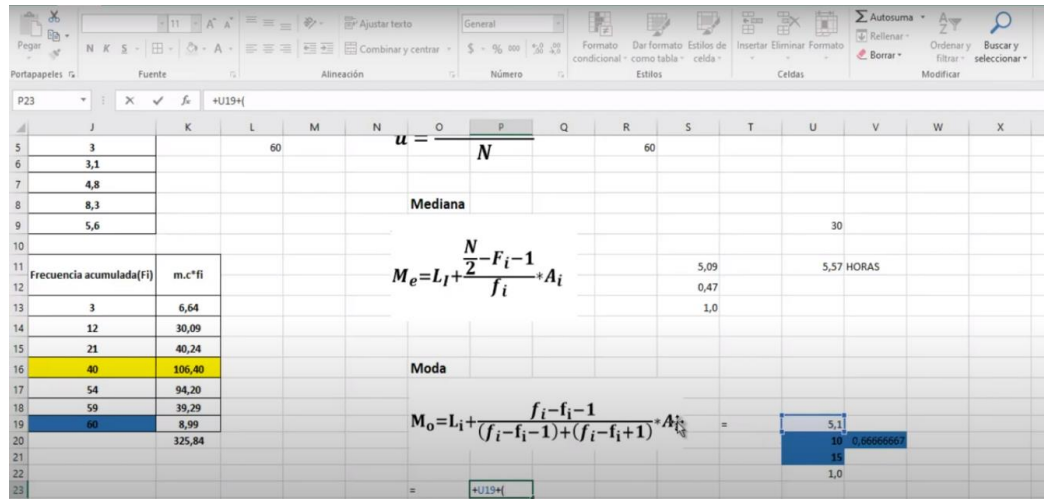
Pegar
Portapapeles
N K S
Fuente
11
Ajustar texto
Combinar y centrar
Alineación
General
$ - % 000
Número
Formato condicional
Dar formato como tabla
Estilos de celda
Estilos
Insertar
Eliminar
Formato
Celdas
Autosuma
Rellenar
Borrar
Ordenar y filtrar
Buscar y seleccionar
Modificar

P23
$f_x$
+U19+(

| | J | K | L | M | N | O | P | Q | R | S | T | U | V | W | X |
|---|---|---|---|---|---|---|---|---|---|---|---|---|---|---|---|
| 5 | 3 | | 60 | | | | | | 60 | | | | | | |
| 6 | 3,1 | | | | | | | | | | | | | | |
| 7 | 4,8 | | | | | | | | | | | | | | |
| 8 | 8,3 | | | | | Mediana | | | | | | | | | |
| 9 | 5,6 | | | | | | | | | | | 30 | | | |
| 10 | | | | | | | | | | | | | | | |
| 11 | Frecuencia acumulada(Fi) | m.c*fi | | | | | | | | 5,09 | | 5,57 | HORAS | | |
| 12 | | | | | | | | | | 0,47 | | | | | |
| 13 | 3 | 6,64 | | | | | | | | 1,0 | | | | | |
| 14 | 12 | 30,09 | | | | | | | | | | | | | |
| 15 | 21 | 40,24 | | | | | | | | | | | | | |
| 16 | 40 | 106,40 | | | | Moda | | | | | | | | | |
| 17 | 54 | 94,20 | | | | | | | | | | | | | |
| 18 | 59 | 39,29 | | | | | | | | | | | | | |
| 19 | 60 | 8,99 | | | | | | | | | = | 5,1 | | | |
| 20 | | 325,84 | | | | | | | | | | 10 | 0,66666667 | | |
| 21 | | | | | | | | | | | | 15 | | | |
| 22 | | | | | | | | | | | | 1,0 | | | |
| 23 | | | | | | = | +U19+( | | | | | | | | |

$u = \frac{}{N}$

$M_e=L_I+\frac{\frac{N}{2}-F_i-1}{f_i}*A_i$

$M_o=L_i+\frac{f_i-f_i-1}{(f_i-f_i-1)+(f_i-f_i+1)}*A_i$